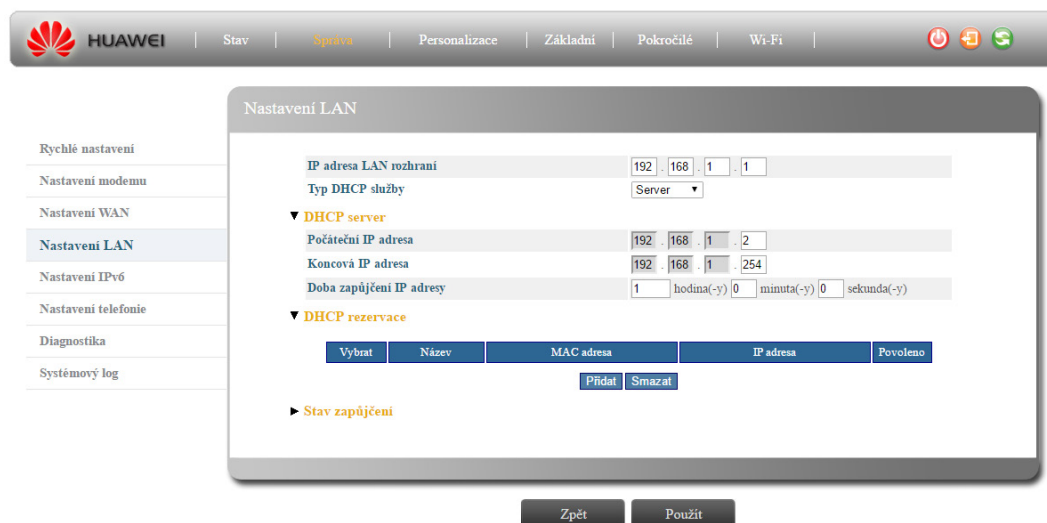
HUAWEI | Stav | Správa | Personalizace | Základní | Pokročilé | Wi-Fi |

Nastavení LAN

Rychlé nastavení
Nastavení modemu
Nastavení WAN
Nastavení LAN
Nastavení IPv6
Nastavení telefonie
Diagnostika
Systémový log

IP adresa LAN rozhraní 192 . 168 . 1 . 1
Typ DHCP služby Server

▼ DHCP server
Počáteční IP adresa 192 . 168 . 1 . 2
Koncová IP adresa 192 . 168 . 1 . 254
Doba zapůjčení IP adresy 1 hodina(-y) 0 minuta(-y) 0 sekunda(-y)

▼ DHCP rezervace

| Vybrat | Název | MAC adresa | IP adresa | Povoleno |
|---|---|---|---|---|

Přidat Smazat

► Stav zapůjčení

Zpět Použít